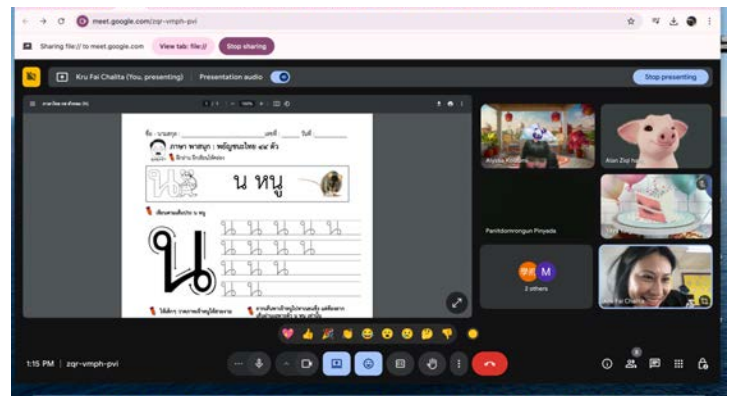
meet.google.com/zqr-vmph-pvi

Sharing file:// to meet.google.com View tab: file:// Stop sharing

Kru Fai Chalita (You, presenting) Presentation audio

Stop presenting

1 / 1 | 100% +

ชื่อ - นามสกุล .................................... เลขที่ ....... วันที่ ...........

ภาษา พาสนุก : พยัญชนะไทย ๔๔ ตัว

น หนู

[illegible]

Alyssa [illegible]

Alan Ziqi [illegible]

Panitdonrongun Pinyada

2 others

Kru Fai Chalita

1:15 PM | zqr-vmph-pvi